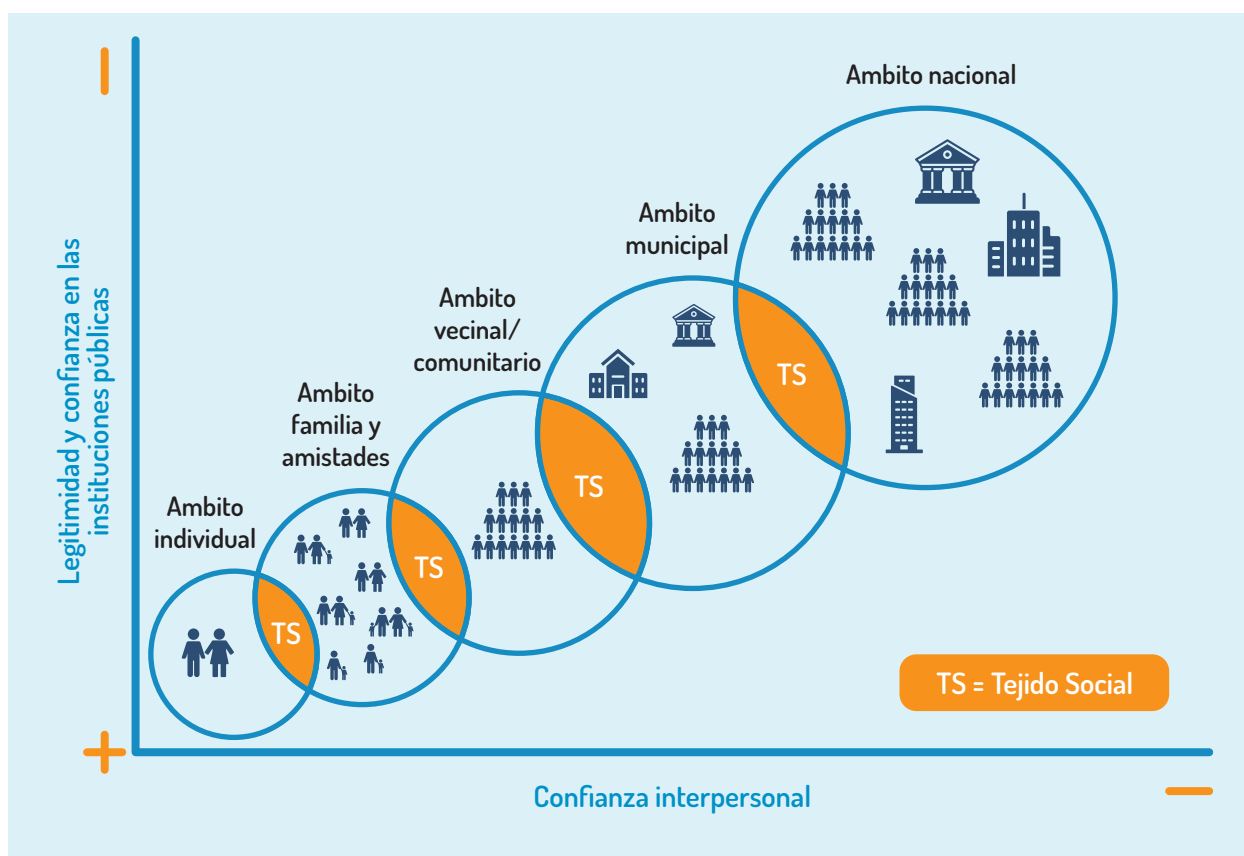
Legitimidad y confianza en las instituciones públicas

Ambito nacional

Ambito municipal

Ambito vecinal/ comunitario

Ambito familia y amistades

Ambito individual

TS

TS

TS

TS

TS = Tejido Social

Confianza interpersonal